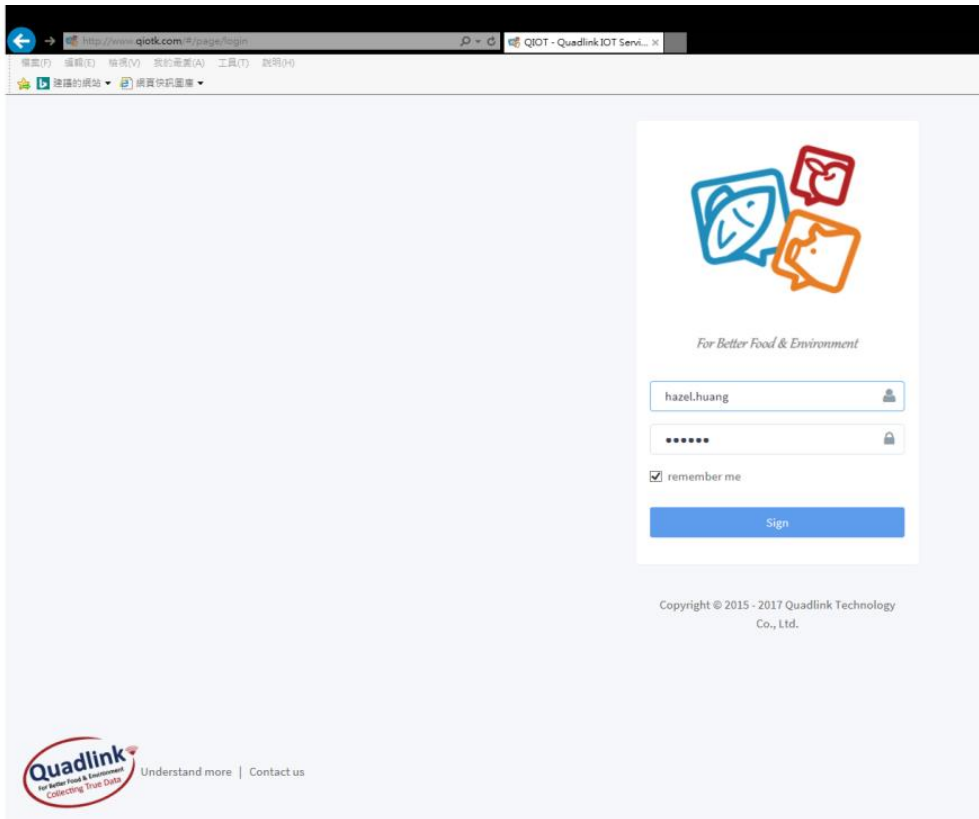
http://www.qiotk.com/#/page/login
QIOT - Quadlink IOT Servi... ×
檔案(F) 編輯(E) 檢視(V) 我的最愛(A) 工具(T) 說明(H)
建議的網站 ▾ 網頁快訊圖庫 ▾

For Better Food & Environment

hazel.huang

••••••

remember me

Sign

Copyright © 2015 - 2017 Quadlink Technology Co., Ltd.

Quadlink
For Better Food & Environment
Collecting True Data

Understand more | Contact us